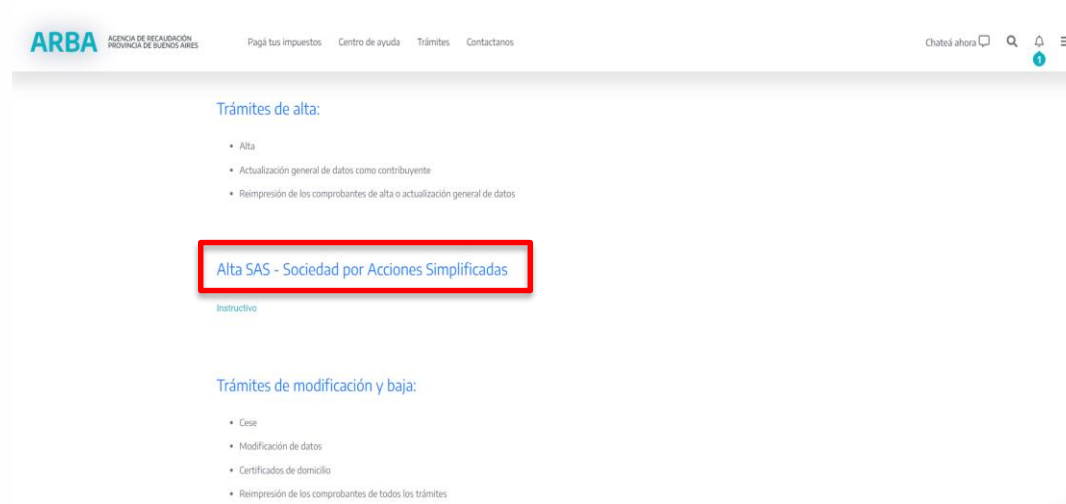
ARBA AGENCIA DE RECAUDACIÓN PROVINCIA DE BUENOS AIRES

Pagá tus impuestos Centro de ayuda Trámites Contactanos

Chateá ahora

1

Trámites de alta:

- Alta
- Actualización general de datos como contribuyente
- Reimpresión de los comprobantes de alta o actualización general de datos

Alta SAS - Sociedad por Acciones Simplificadas

Instructivo

Trámites de modificación y baja:

- Cese
- Modificación de datos
- Certificados de domicilio
- Reimpresión de los comprobantes de todos los trámites